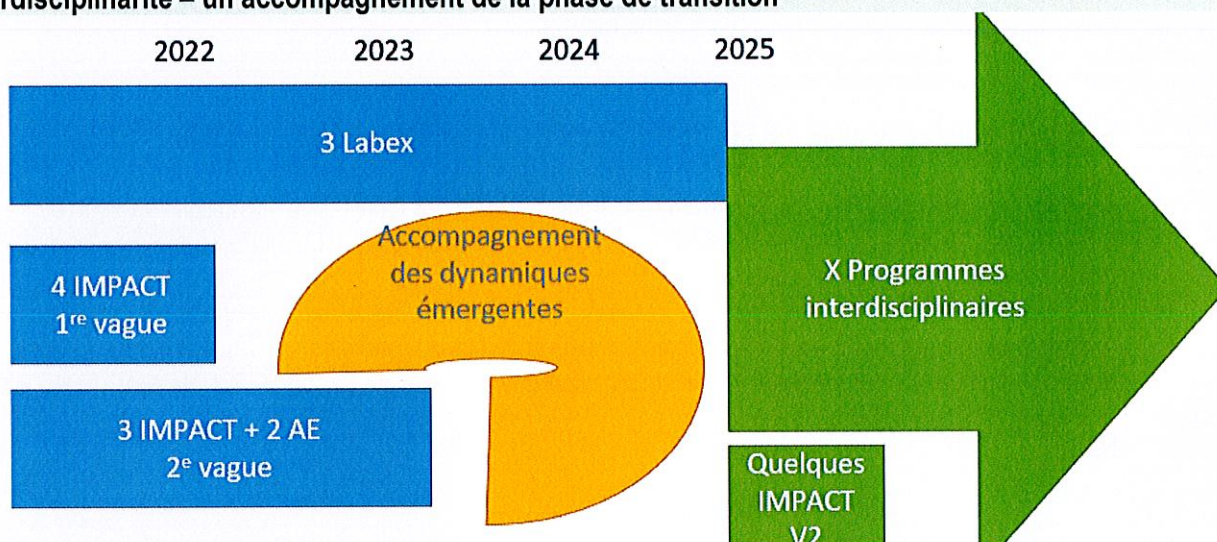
rdisciplinarité – un accompagnement de la phase de transition

2022 2023 2024 2025

3 Labex

Accompagnement des dynamiques émergentes

4 IMPACT
1$^{re}$ vague

3 IMPACT + 2 AE
2$^{e}$ vague

X Programmes interdisciplinaires

Quelques IMPACT V2